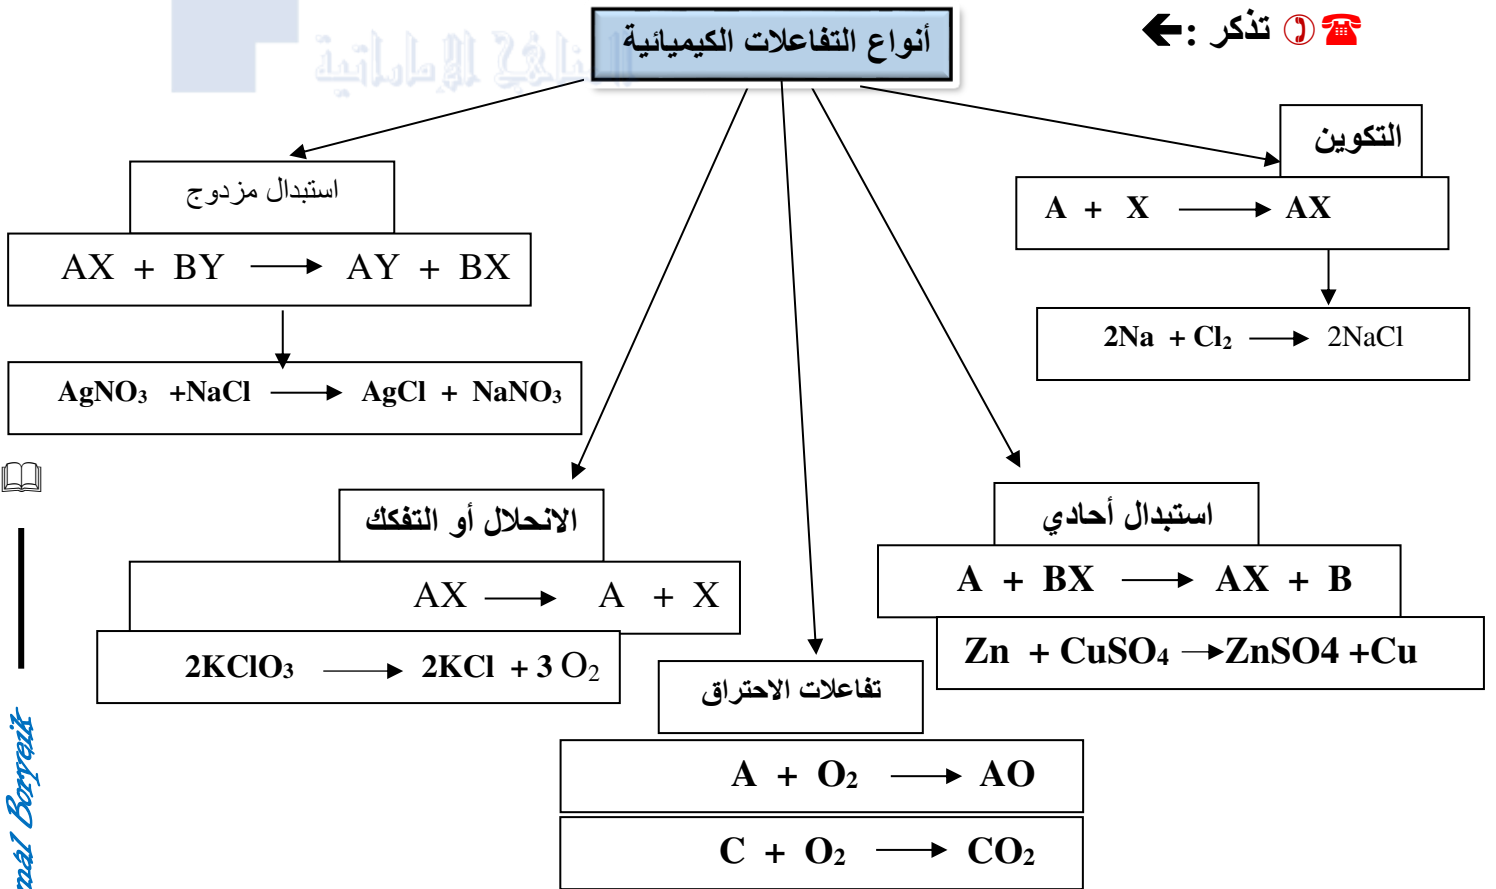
☎✆ تذكر : 🡸

أنواع التفاعلات الكيميائية

المناهج الإماراتية

التكوين

$A + X \longrightarrow AX$

$2Na + Cl_2 \longrightarrow 2NaCl$

استبدال مزدوج

$AX + BY \longrightarrow AY + BX$

$AgNO_3 + NaCl \longrightarrow AgCl + NaNO_3$

الانحلال أو التفكك

$AX \longrightarrow A + X$

$2KClO_3 \longrightarrow 2KCl + 3 O_2$

تفاعلات الاحتراق

$A + O_2 \longrightarrow AO$

$C + O_2 \longrightarrow CO_2$

استبدال أحادي

$A + BX \longrightarrow AX + B$

$Zn + CuSO_4 \longrightarrow ZnSO4 + Cu$

mal Bayreit